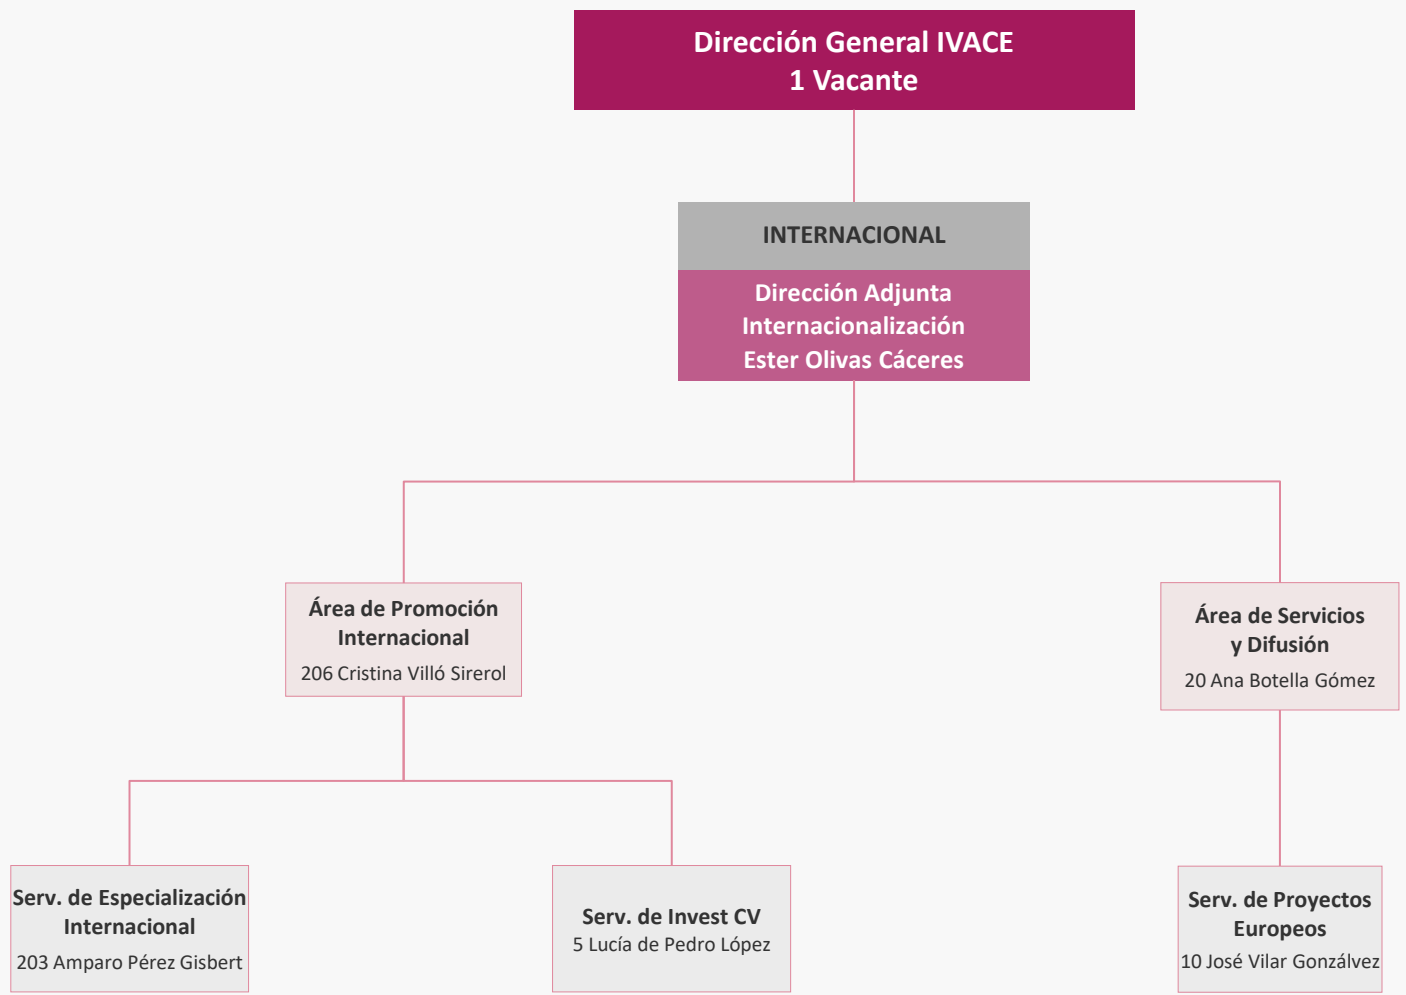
Dirección General IVACE
1 Vacante

INTERNACIONAL

Dirección Adjunta
Internacionalización
Ester Olivas Cáceres

Área de Promoción Internacional
206 Cristina Villó Sirerol

Área de Servicios y Difusión
20 Ana Botella Gómez

Serv. de Especialización Internacional
203 Amparo Pérez Gisbert

Serv. de Invest CV
5 Lucía de Pedro López

Serv. de Proyectos Europeos
10 José Vilar Gonzálvez